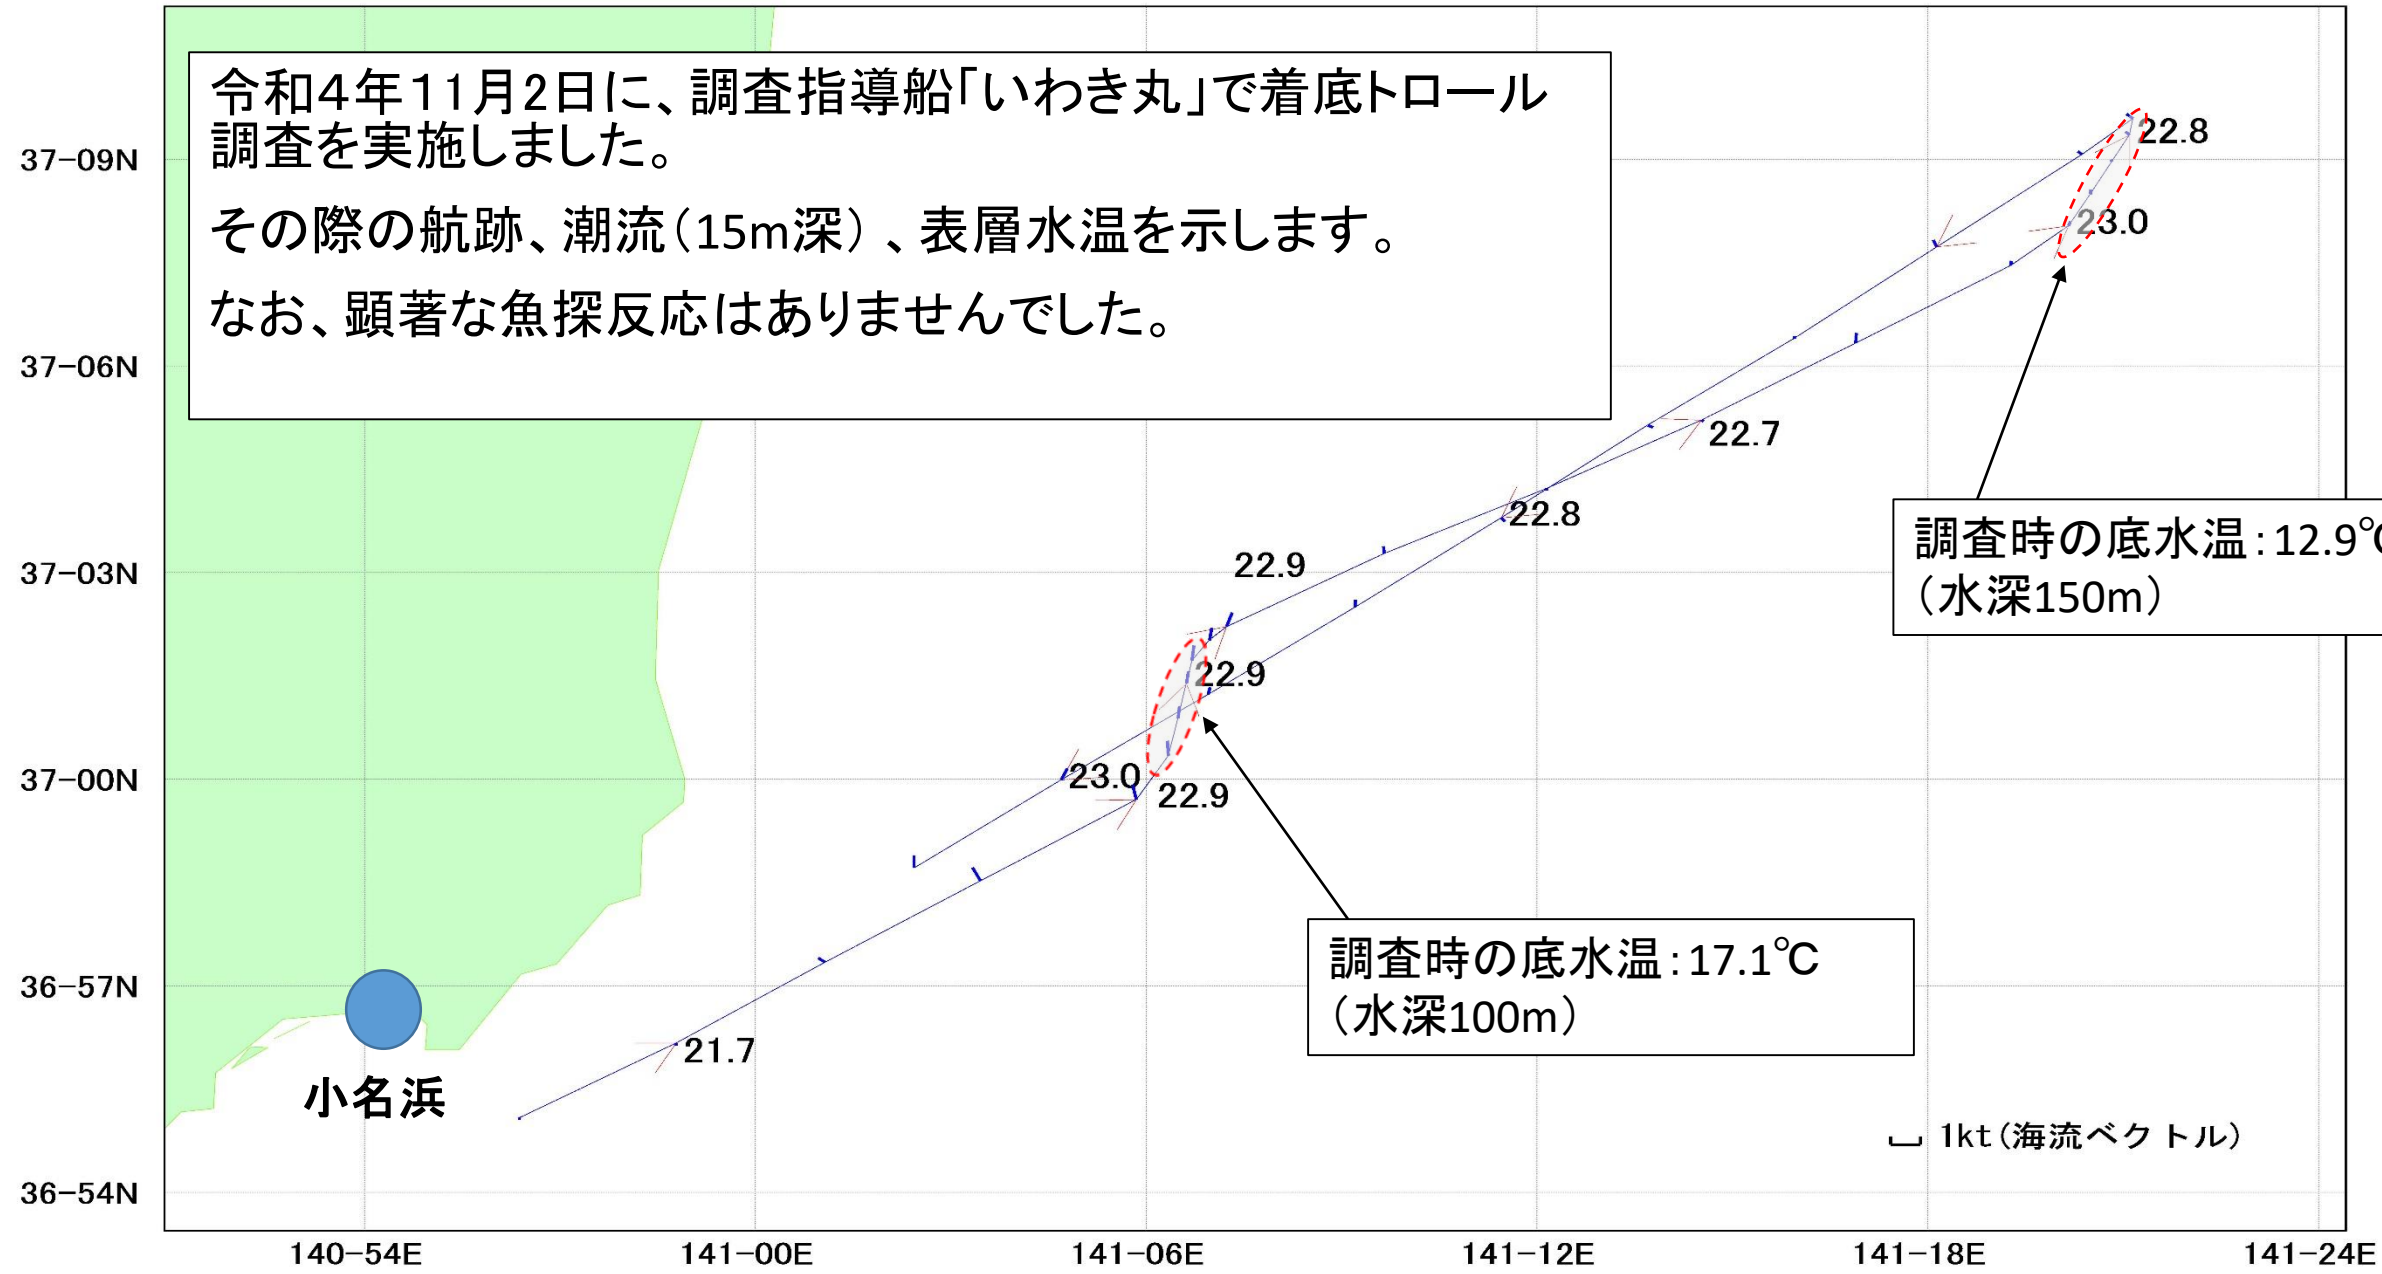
令和4年11月2日に、調査指導船「いわき丸」で着底トロール調査を実施しました。

その際の航跡、潮流（15m深）、表層水温を示します。

なお、顕著な魚探反応はありませんでした。

37−09N
37−06N
37−03N
37−00N
36−57N
36−54N

22.8
23.0
22.7
22.8
22.9
22.9
23.0
22.9
21.7

調査時の底水温：12.9℃
（水深150m）

調査時の底水温：17.1℃
（水深100m）

小名浜

1kt（海流ベクトル）

140−54E
141−00E
141−06E
141−12E
141−18E
141−24E